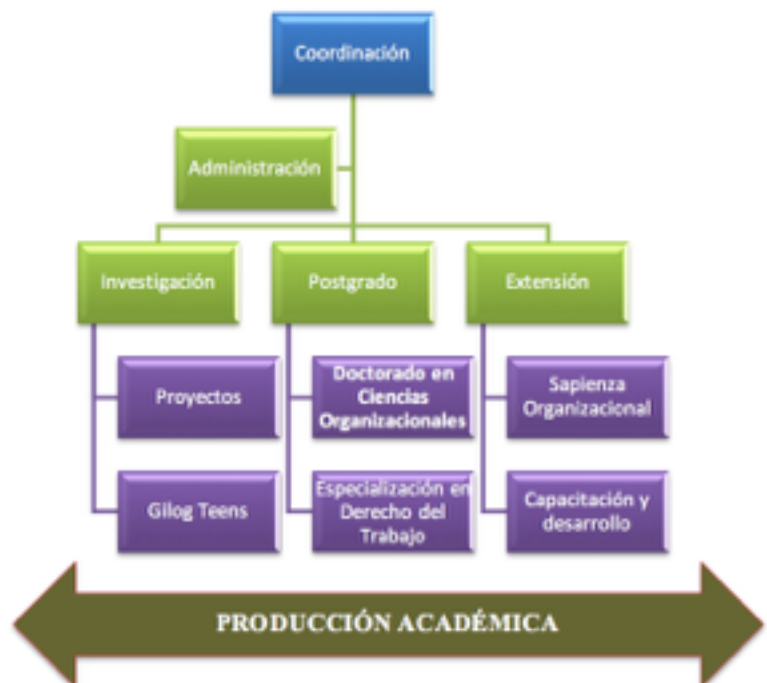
Coordinación

Administración

Investigación

Postgrado

Extensión

Proyectos

Gilog Teens

Doctorado en Ciencias Organizacionales

Especialización en Derecho del Trabajo

Sapienza Organizacional

Capacitación y desarrollo

PRODUCCIÓN ACADÉMICA